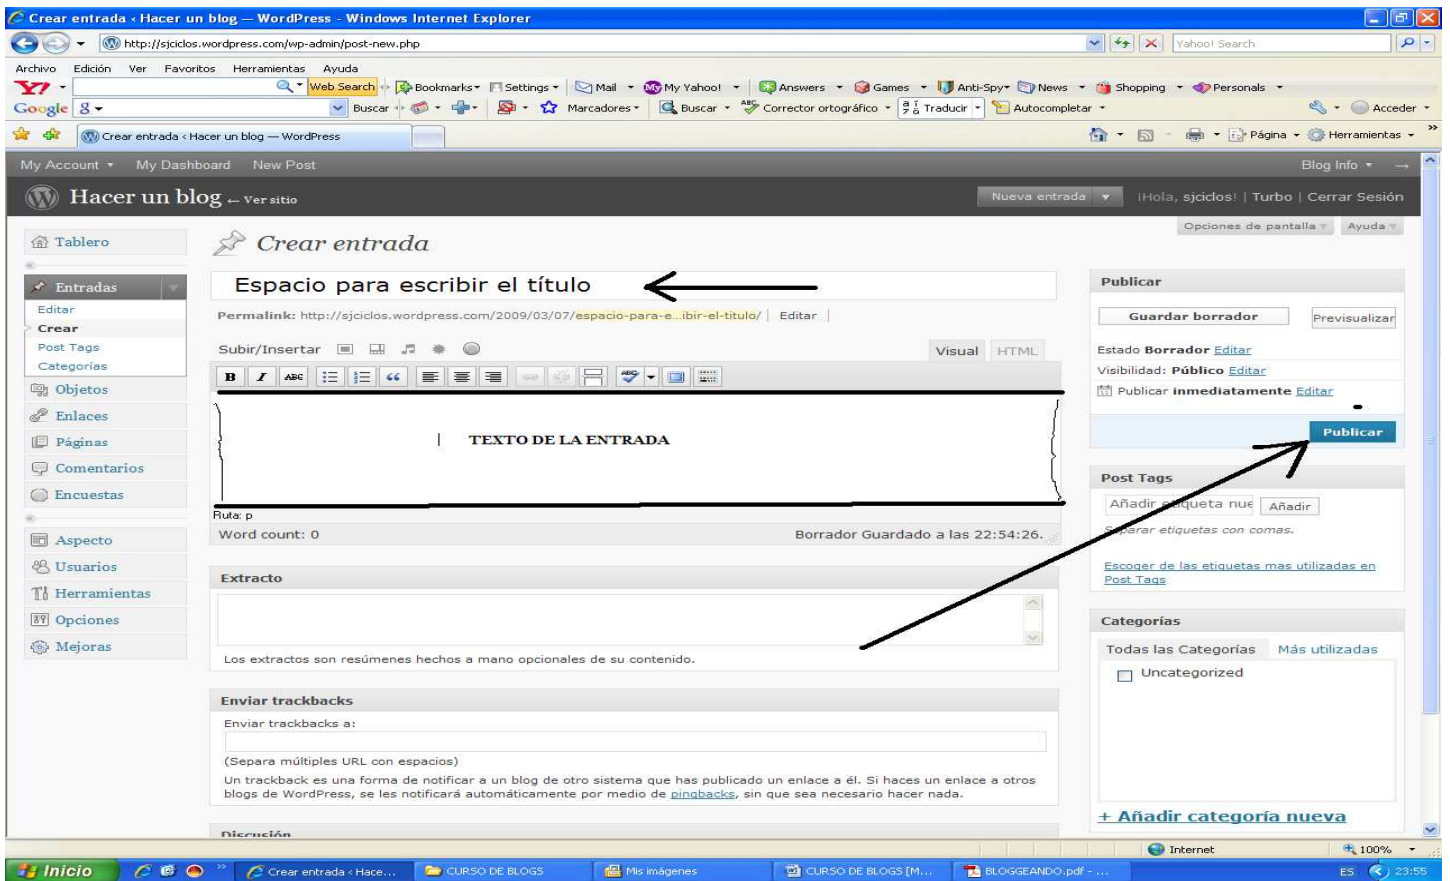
Crear entrada ‹ Hacer un blog — WordPress - Windows Internet Explorer

http://sjciclos.wordpress.com/wp-admin/post-new.php

Yahoo! Search

Archivo Edición Ver Favoritos Herramientas Ayuda

Web Search Bookmarks Settings Mail My Yahoo! Answers Games Anti-Spy News Shopping Personals

Google Buscar Marcadores Buscar Corrector ortográfico Traducir Autocompletar Acceder

Crear entrada ‹ Hacer un blog — WordPress

Página Herramientas

My Account My Dashboard New Post Blog Info

Hacer un blog ← Ver sitio

Nueva entrada ¡Hola, sjciclos! | Turbo | Cerrar Sesión

Opciones de pantalla Ayuda

Tablero

Entradas
Editar
Crear
Post Tags
Categorías
Objetos
Enlaces
Páginas
Comentarios
Encuestas

Aspecto
Usuarios
Herramientas
Opciones
Mejoras

Crear entrada

Espacio para escribir el título

Permalink: http://sjciclos.wordpress.com/2009/03/07/espacio-para-e...ibir-el-titulo/ Editar

Subir/Insertar

Visual HTML

TEXTO DE LA ENTRADA

Ruta: p

Word count: 0

Borrador Guardado a las 22:54:26.

Extracto

Los extractos son resúmenes hechos a mano opcionales de su contenido.

Enviar trackbacks

Enviar trackbacks a:

(Separa múltiples URL con espacios)

Un trackback es una forma de notificar a un blog de otro sistema que has publicado un enlace a él. Si haces un enlace a otros blogs de WordPress, se les notificará automáticamente por medio de pingbacks, sin que sea necesario hacer nada.

Discusión

Publicar

Guardar borrador Previsualizar

Estado Borrador Editar

Visibilidad: Público Editar

Publicar inmediatamente Editar

Publicar

Post Tags

Añadir etiqueta nue Añadir

Separar etiquetas con comas.

Escoger de las etiquetas mas utilizadas en Post Tags

Categorías

Todas las Categorías Más utilizadas

Uncategorized

+ Añadir categoría nueva

Internet 100%

Inicio Crear entrada ‹ Hace... CURSO DE BLOGS Mis imágenes CURSO DE BLOGS [M... BLOGGEANDO.pdf - ... ES 23:55